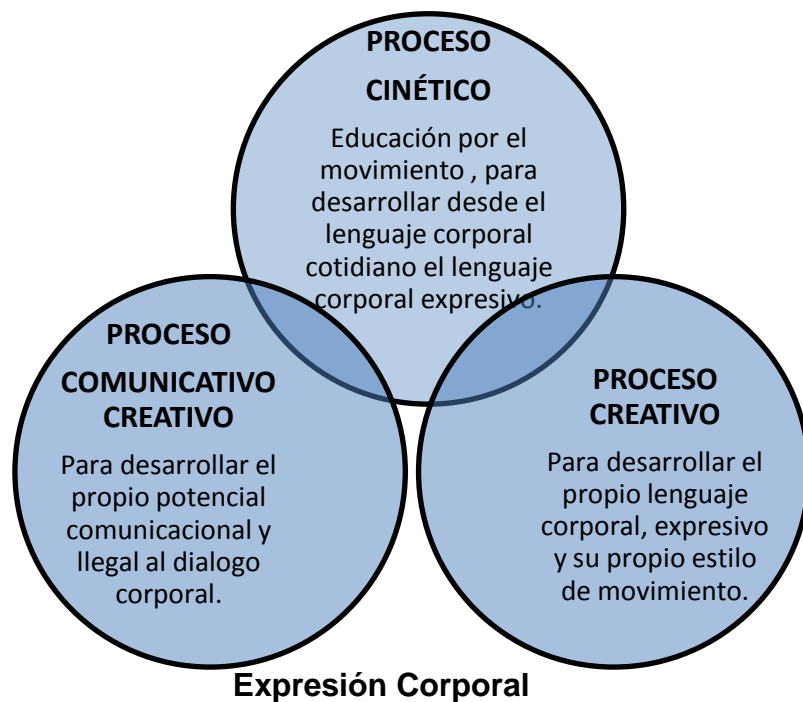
PROCESO

CINÉTICO

Educación por el movimiento , para desarrollar desde el lenguaje corporal cotidiano el lenguaje corporal expresivo.

PROCESO

COMUNICATIVO CREATIVO

Para desarrollar el propio potencial comunicacional y llegal al dialogo corporal.

PROCESO CREATIVO

Para desarrollar el propio lenguaje corporal, expresivo y su propio estilo de movimiento.

Expresión Corporal